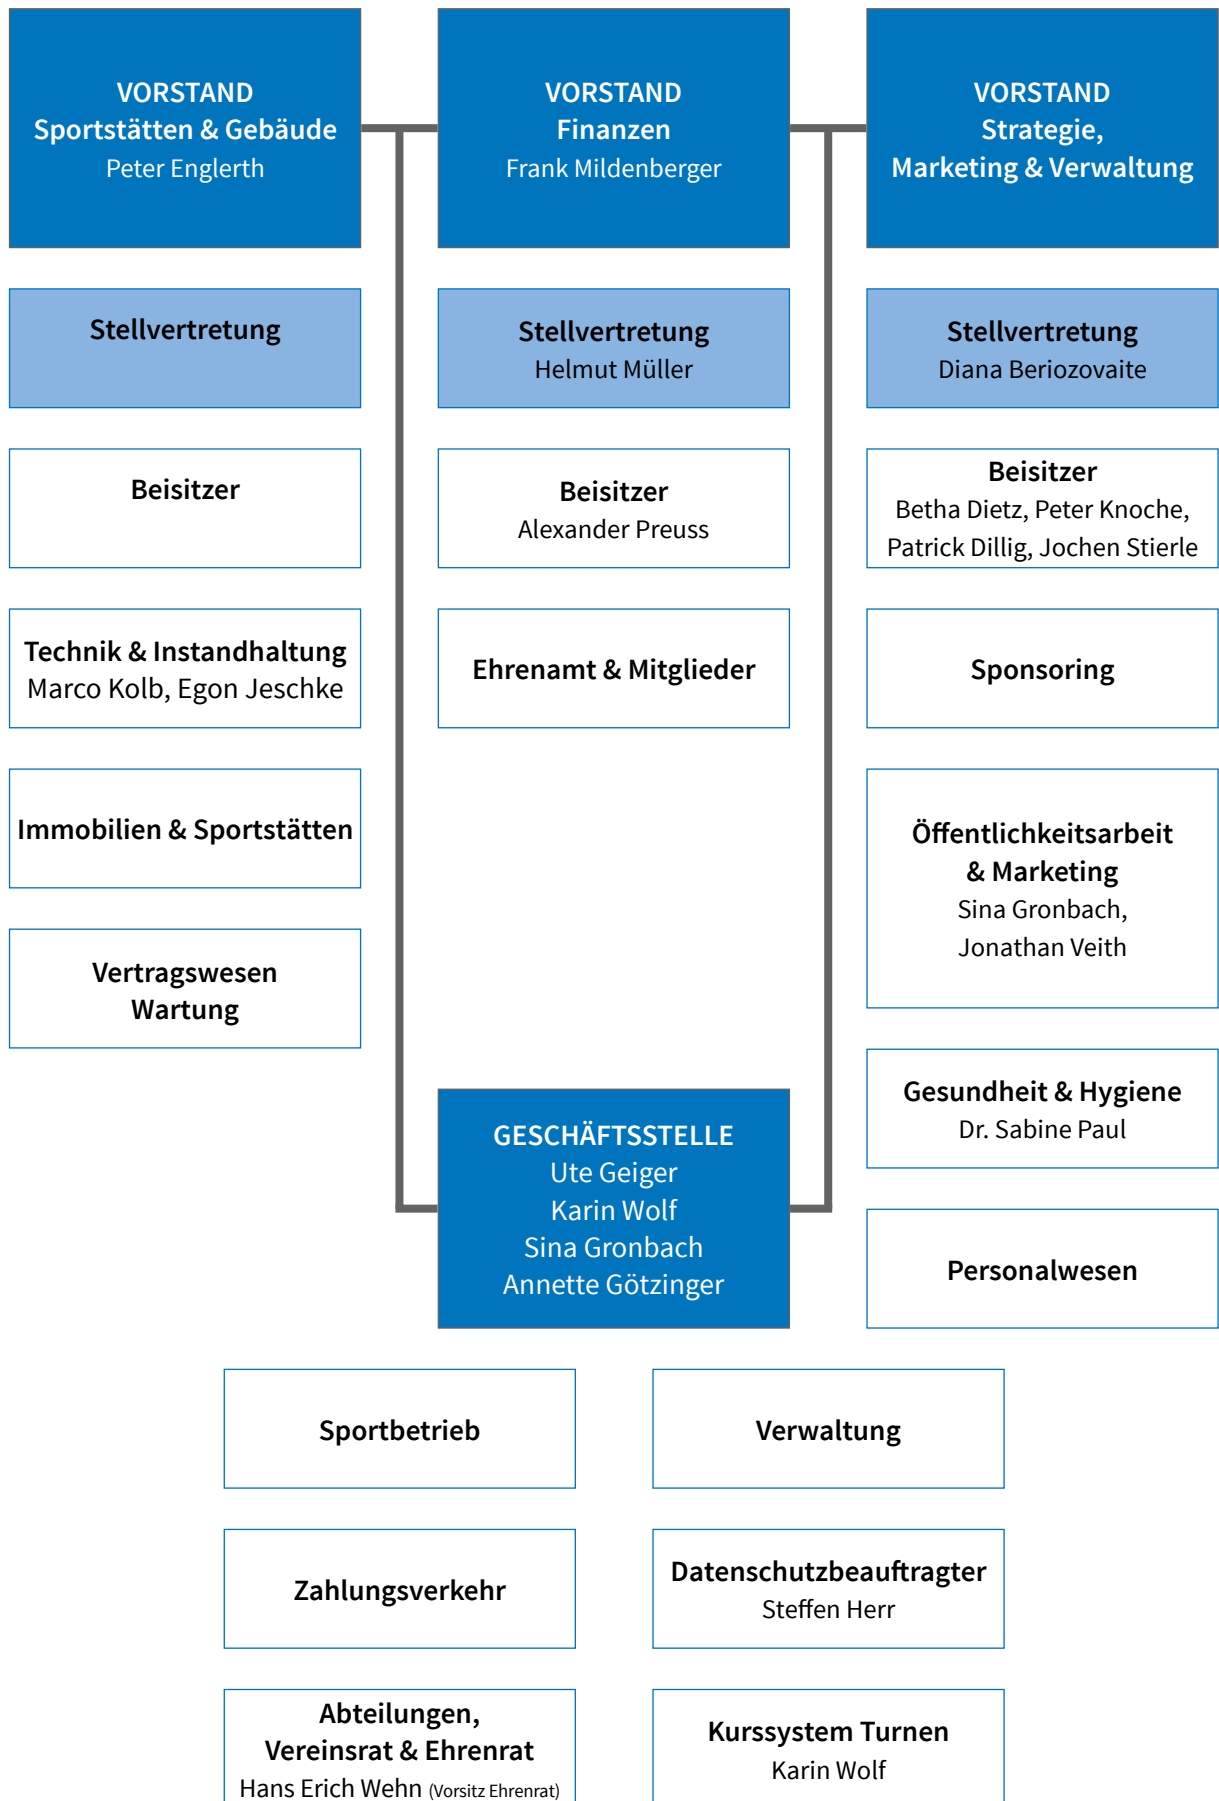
VORSTAND
Sportstätten & Gebäude
Peter Englerth

VORSTAND
Finanzen
Frank Mildenberger

VORSTAND
Strategie,
Marketing & Verwaltung

Stellvertretung

Stellvertretung
Helmut Müller

Stellvertretung
Diana Beriozovaite

Beisitzer

Beisitzer
Alexander Preuss

Beisitzer
Betha Dietz, Peter Knoche, Patrick Dillig, Jochen Stierle

Technik & Instandhaltung
Marco Kolb, Egon Jeschke

Ehrenamt & Mitglieder

Sponsoring

Immobilien & Sportstätten

Öffentlichkeitsarbeit & Marketing
Sina Gronbach, Jonathan Veith

Vertragswesen
Wartung

Gesundheit & Hygiene
Dr. Sabine Paul

GESCHÄFTSSTELLE
Ute Geiger
Karin Wolf
Sina Gronbach
Annette Götzinger

Personalwesen

Sportbetrieb

Verwaltung

Zahlungsverkehr

Datenschutzbeauftragter
Steffen Herr

Abteilungen, Vereinsrat & Ehrenrat
Hans Erich Wehn (Vorsitz Ehrenrat)

Kurssystem Turnen
Karin Wolf